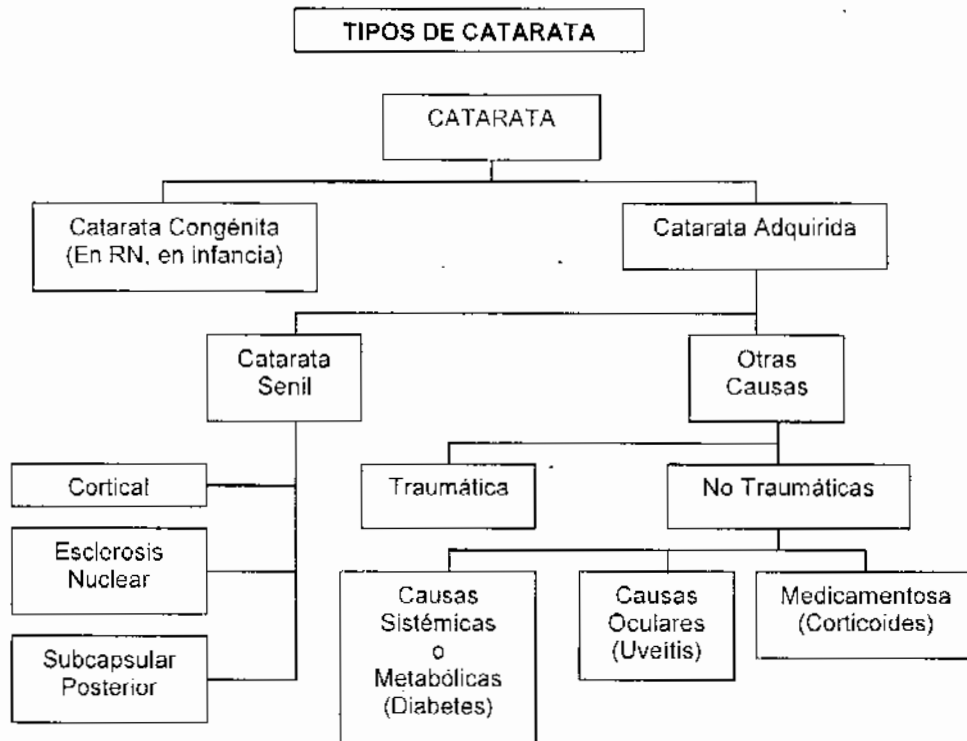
TIPOS DE CATARATA

CATARATA

Catarata Congénita (En RN, en infancia)

Catarata Adquirida

Catarata Senil

Otras Causas

Cortical

Esclerosis Nuclear

Subcapsular Posterior

Traumática

No Traumáticas

Causas Sistémicas o Metabólicas (Diabetes)

Causas Oculares (Uveítis)

Medicamentosa (Corticoides)